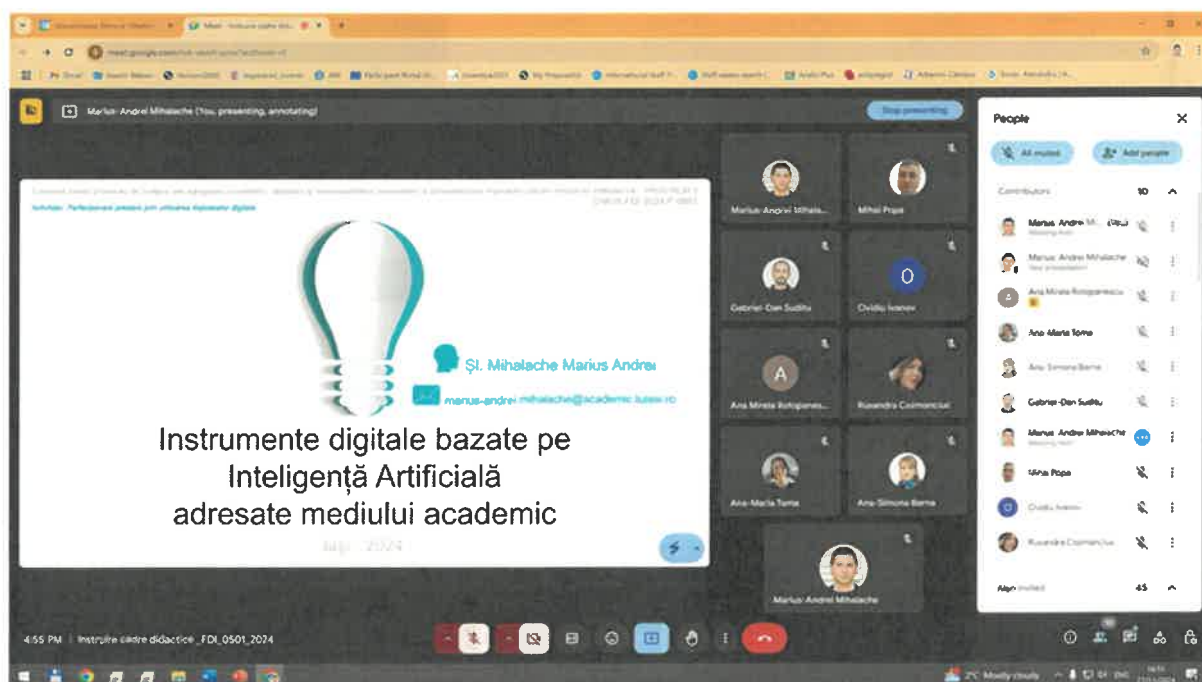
Marius-Andrei Mihalache (You, presenting, annotating)

Stop presenting

Activitate: Perfecționare prezentă prin utilizarea instrumentelor digitale

Ș.l. Mihalache Marius Andrei

marius-andrei.mihalache@academic.tuiasi.ro

Instrumente digitale bazate pe Inteligență Artificială adresate mediului academic

Iași - 2024

Marius-Andrei Mihala...
Mihai Popa
Gabriel-Dan Sudițu
Ovidiu Ivanov
Ana Mirela Rotaru...
Ruxandra Cozmanciuc
Ana-Maria Toma
Ana-Simona Barna
Marius-Andrei Mihalache

People

All muted
Add people

Contributors 10

Marius-Andrei Mihalache (You)
Marius-Andrei Mihalache
Ana Mirela Rotaru...
Ana-Maria Toma
Ana-Simona Barna
Gabriel-Dan Sudițu
Marius-Andrei Mihalache
Mihai Popa
Ovidiu Ivanov
Ruxandra Cozmanciuc

Also invited 45

4:55 PM | Instruire cadre didactice _FDI_0501_2024

2°C Mostly cloudy